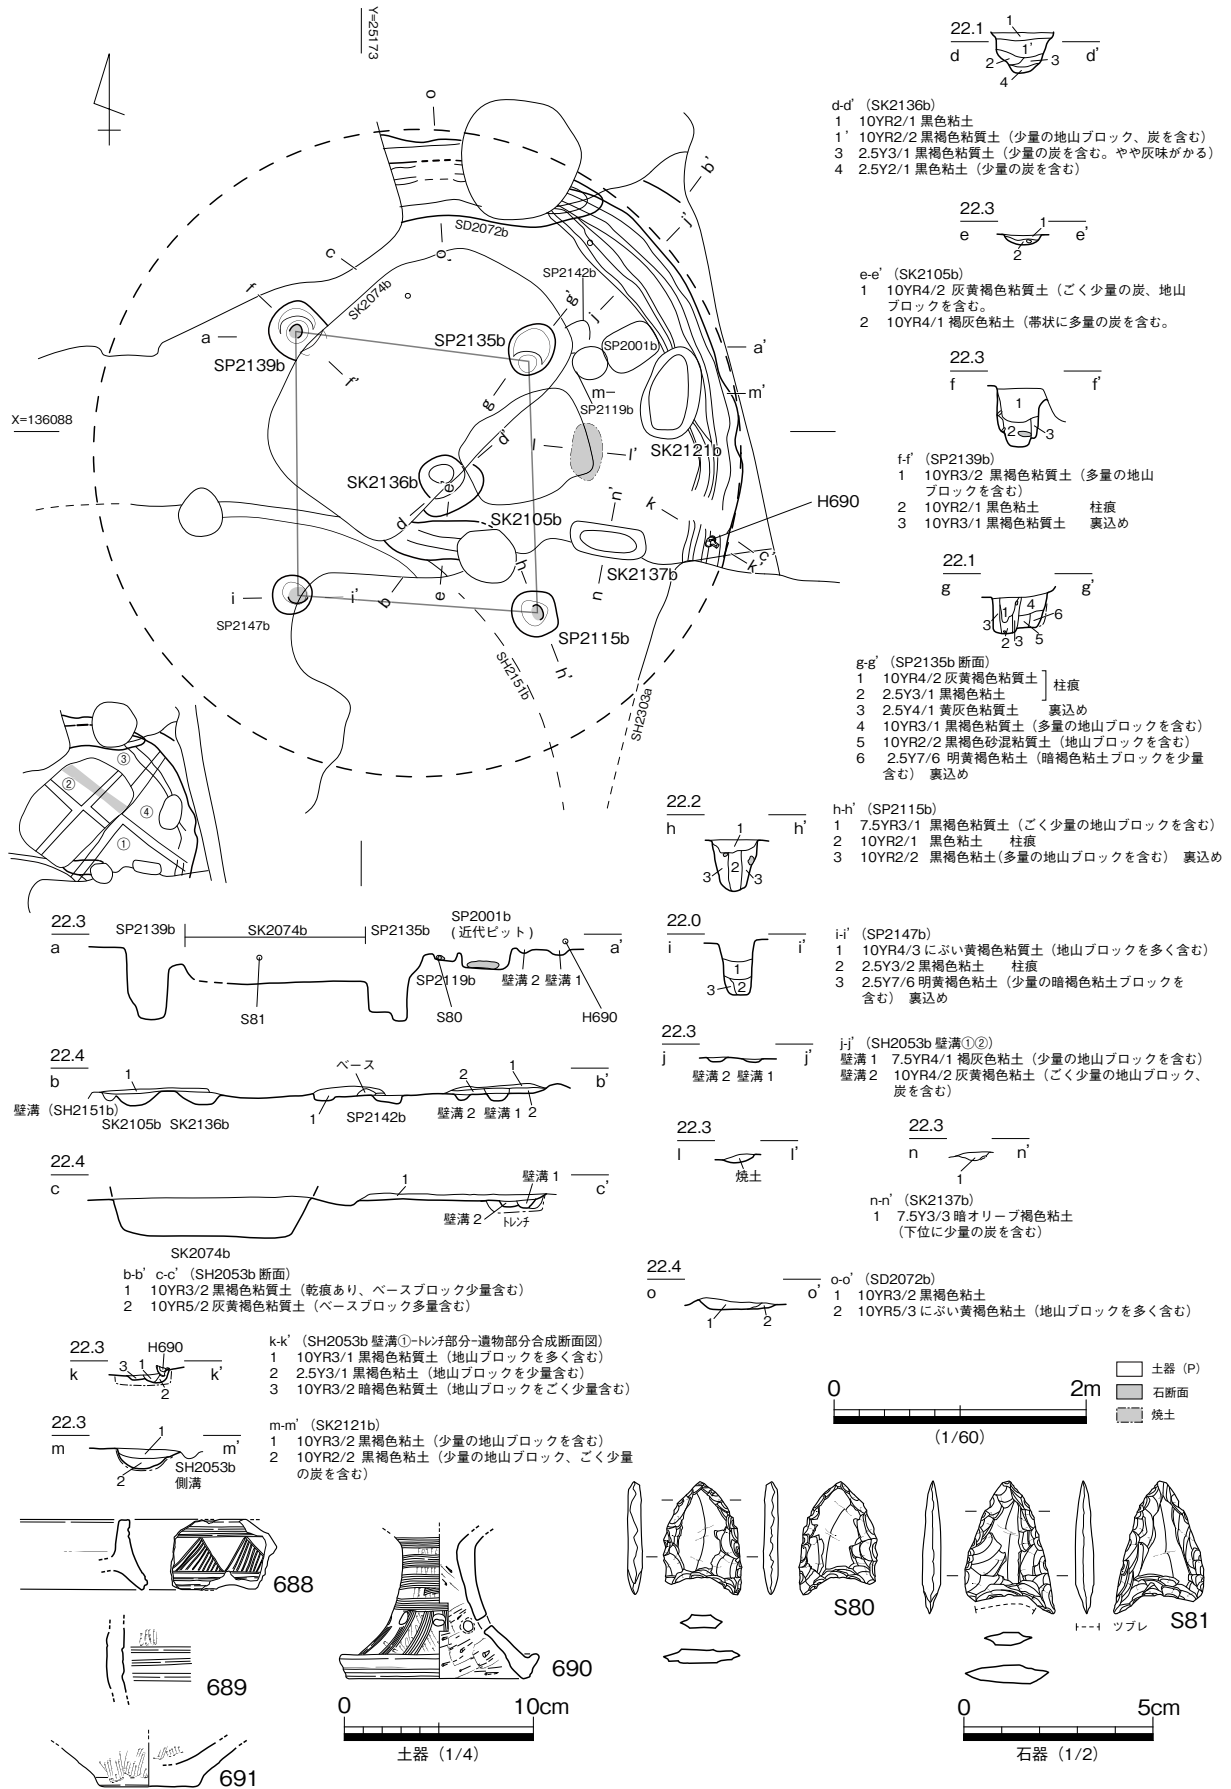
Y=25173

o
b'
SD2072b
j'
o'
c
SP2142b
f
SK2074b
g'
j
a
SP2135b
SP2001b
a'
SP2139b
f'
m
m'
SP2119b
g
X=136088
l
l'
d'
SK2121b
n'
SK2136b
k
H690
d
SK2105b
k'
c'
h
SK2137b
n
i
i'
b
e
SP2147b
SP2115b
SH2151b
h'
SH2303a

③
②
④
①

22.1
d
1
1'
2
3
4
d'

d-d'（SK2136b）
1　10YR2/1 黒色粘土
1'　10YR2/2 黒褐色粘質土（少量の地山ブロック、炭を含む）
3　2.5Y3/1 黒褐色粘質土（少量の炭を含む。やや灰味がかる）
4　2.5Y2/1 黒色粘土（少量の炭を含む）

22.3
e
1
2
e'

e-e'（SK2105b）
1　10YR4/2 灰黄褐色粘質土（ごく少量の炭、地山ブロックを含む。
2　10YR4/1 褐灰色粘質土（帯状に多量の炭を含む。

22.3
f
1
2
3
f'

f-f'（SP2139b）
1　10YR3/2 黒褐色粘質土（多量の地山ブロックを含む）
2　10YR2/1 黒色粘土　柱痕
3　10YR3/1 黒褐色粘質土　裏込め

22.1
g
1
4
6
3
2
3
5
g'

g-g'（SP2135b 断面）
1　10YR4/2 灰黄褐色粘質土
2　2.5Y3/1 黒褐色粘土
柱痕
3　2.5Y4/1 黄灰色粘質土　裏込め
4　10YR3/1 黒褐色粘質土（多量の地山ブロックを含む）
5　10YR2/2 黒褐色砂混粘質土（地山ブロックを含む）
6　2.5Y7/6 明黄褐色粘土（暗褐色粘土ブロックを少量含む）裏込め

22.2
h
1
2
3
3
h'

h-h'（SP2115b）
1　7.5YR3/1 黒褐色粘質土（ごく少量の地山ブロックを含む）
2　10YR2/1 黒色粘土　柱痕
3　10YR2/2 黒褐色粘土(多量の地山ブロックを含む)　裏込め

22.3
a
SP2139b
SK2074b
SP2135b
SP2001b
(近代ピット)
a'
S81
SP2119b
S80
壁溝 2
壁溝 1
H690

22.0
i
1
2
3
i'

i-i'（SP2147b）
1　10YR4/3 にぶい黄褐色粘質土（地山ブロックを多く含む）
2　2.5Y3/2 黒褐色粘土　柱痕
3　2.5Y7/6 明黄褐色粘土（少量の暗褐色粘土ブロックを含む）裏込め

22.4
b
1
ベース
2
1
b'
壁溝（SH2151b）
SK2105b SK2136b
1
SP2142b
壁溝 2　壁溝 1
2

22.3
j
壁溝 2 壁溝 1
j'

j-j'（SH2053b 壁溝①②）
壁溝 1　7.5YR4/1 褐灰色粘土（少量の地山ブロックを含む）
壁溝 2　10YR4/2 灰黄褐色粘土（ごく少量の地山ブロック、炭を含む）

22.3
l
焼土
l'

22.3
n
1
n'

n-n'（SK2137b）
1　7.5Y3/3 暗オリーブ褐色粘土（下位に少量の炭を含む）

22.4
c
1
壁溝 1
c'
壁溝 2
トレンチ
SK2074b

b-b' c-c'（SH2053b 断面）
1　10YR3/2 黒褐色粘質土（乾痕あり、ベースブロック少量含む）
2　10YR5/2 灰黄褐色粘質土（ベースブロック多量含む）

22.4
o
1
2
o'

o-o'（SD2072b）
1　10YR3/2 黒褐色粘土
2　10YR5/3 にぶい黄褐色粘土（地山ブロックを多く含む）

22.3
H690
k
3
1
2
k'

k-k'（SH2053b 壁溝①-トレンチ部分-遺物部分合成断面図）
1　10YR3/1 黒褐色粘質土（地山ブロックを多く含む）
2　2.5Y3/1 黒褐色粘土（地山ブロックを少量含む）
3　10YR3/2 暗褐色粘質土（地山ブロックをごく少量含む）

土器（P）
石断面
焼土

0
2m
(1/60)

22.3
m
1
m'
2
SH2053b
側溝

m-m'（SK2121b）
1　10YR3/2 黒褐色粘土（少量の地山ブロックを含む）
2　10YR2/2 黒褐色粘土（少量の地山ブロック、ごく少量の炭を含む）

688
689
691
690
0
10cm
土器（1/4）

S80
ツブレ
S81
0
5cm
石器（1/2）